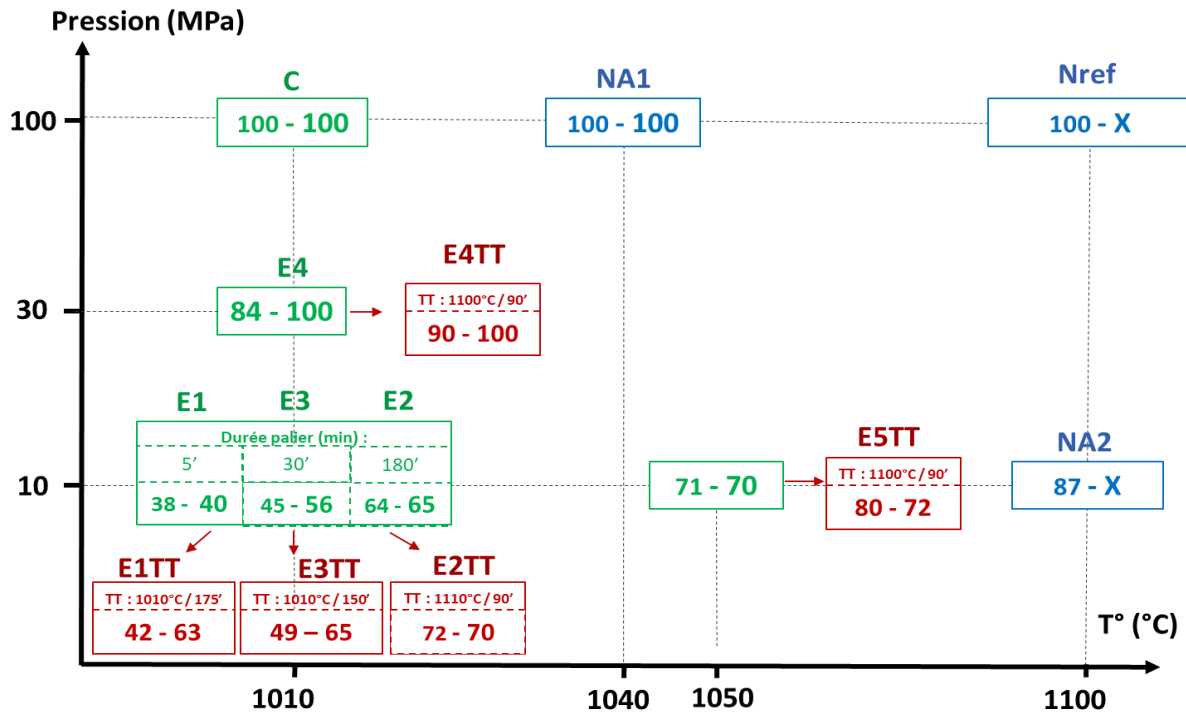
Pression (MPa)

100

30

10

C
100 - 100

NA1
100 - 100

Nref
100 - X

E4
84 - 100

E4TT
TT : 1100°C / 90'
90 - 100

E1 E3 E2
Durée palier (min) :
| 5' | 30' | 180' |
|---|---|---|
| 38 - 40 | 45 - 56 | 64 - 65 |

71 - 70

E5TT
TT : 1100°C / 90'
80 - 72

NA2
87 - X

E1TT
TT : 1010°C / 175'
42 - 63

E3TT
TT : 1010°C / 150'
49 – 65

E2TT
TT : 1110°C / 90'
72 - 70

T° (°C)

1010 1040 1050 1100